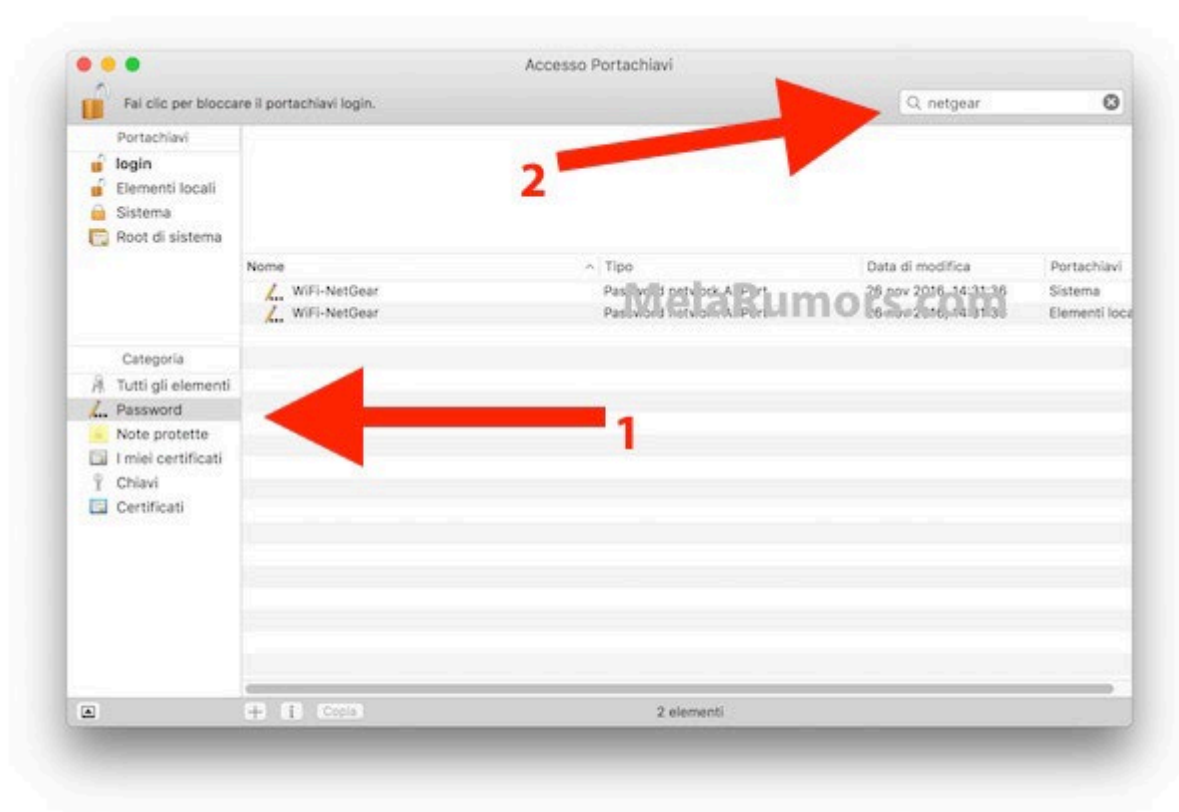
Accesso Portachiavi

Fai clic per bloccare il portachiavi login.

netgear

Portachiavi
login
Elementi locali
Sistema
Root di sistema

2

| Nome | Tipo | Data di modifica | Portachiavi |
|---|---|---|---|
| WiFi-NetGear | Password network AirPort | 26 nov 2016, 14:31:36 | Sistema |
| WiFi-NetGear | Password network AirPort | 26 nov 2016, 14:31:36 | Elementi loca |

MetaRumors.com

Categoria
Tutti gli elementi
Password
Note protette
I miei certificati
Chiavi
Certificati

1

Copia

2 elementi